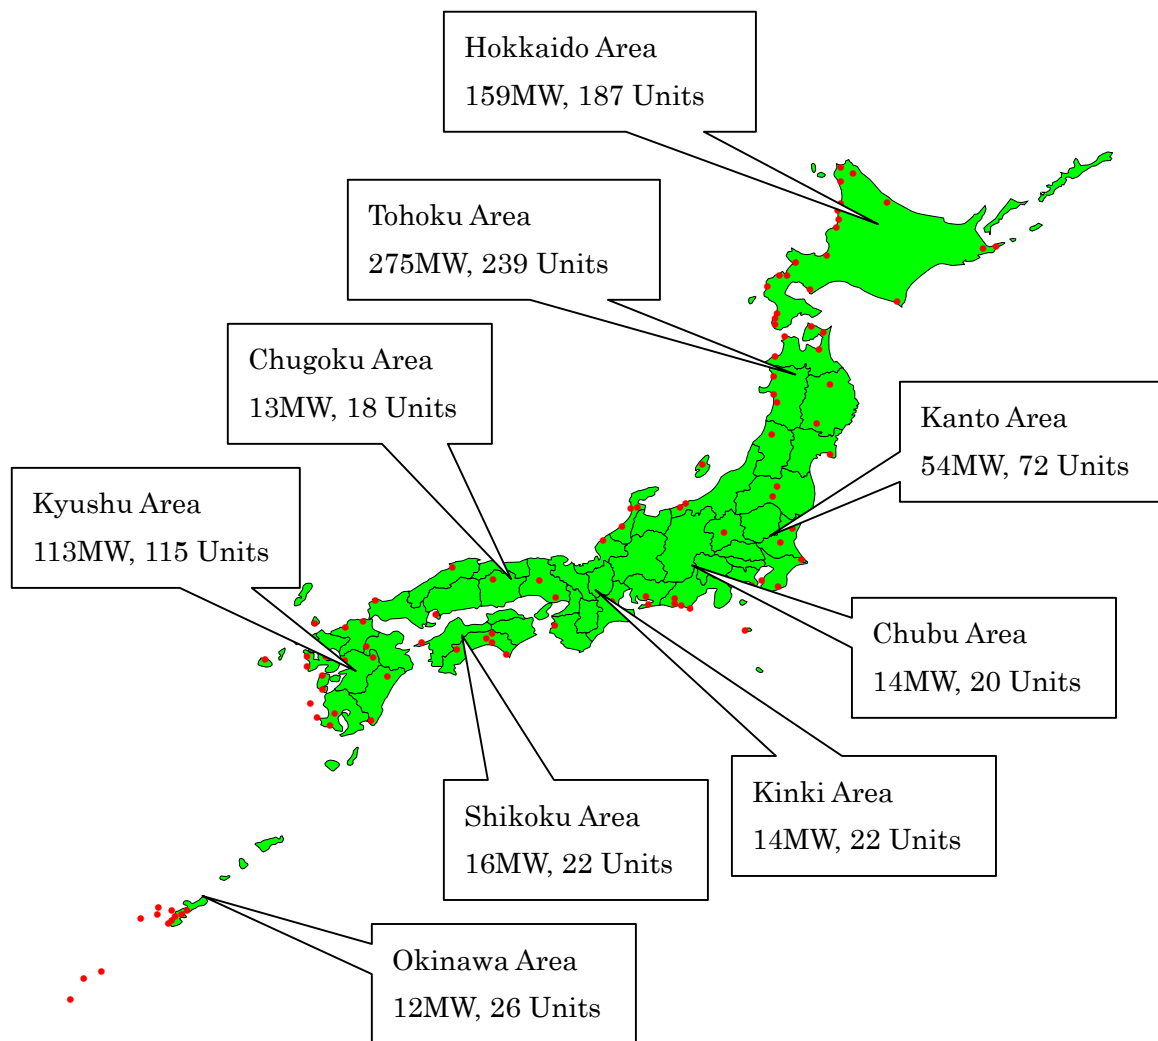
Hokkaido Area
159MW, 187 Units

Tohoku Area
275MW, 239 Units

Chugoku Area
13MW, 18 Units

Kanto Area
54MW, 72 Units

Kyushu Area
113MW, 115 Units

Chubu Area
14MW, 20 Units

Kinki Area
14MW, 22 Units

Shikoku Area
16MW, 22 Units

Okinawa Area
12MW, 26 Units